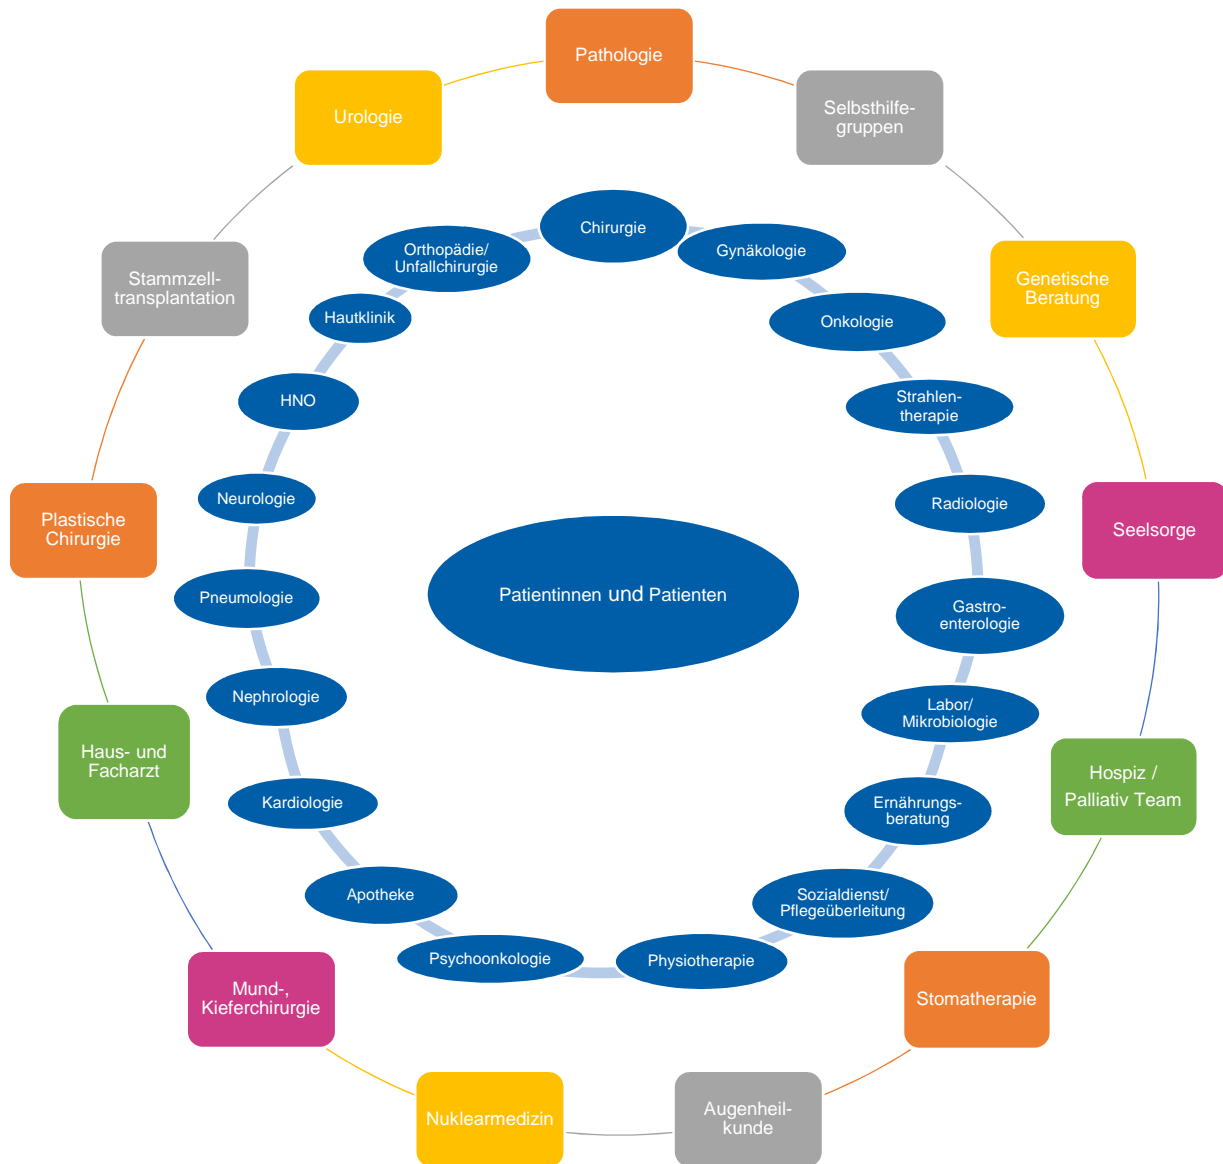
Pathologie

Selbsthilfegruppen

Genetische Beratung

Seelsorge

Hospiz / Palliativ Team

Stomatherapie

Augenheilkunde

Nuklearmedizin

Mund-, Kieferchirurgie

Haus- und Facharzt

Plastische Chirurgie

Stammzelltransplantation

Urologie

Chirurgie

Gynäkologie

Onkologie

Strahlentherapie

Radiologie

Gastroenterologie

Labor/ Mikrobiologie

Ernährungsberatung

Sozialdienst/ Pflegeüberleitung

Physiotherapie

Psychoonkologie

Apotheke

Kardiologie

Nephrologie

Pneumologie

Neurologie

HNO

Hautklinik

Orthopädie/ Unfallchirurgie

Patientinnen und Patienten